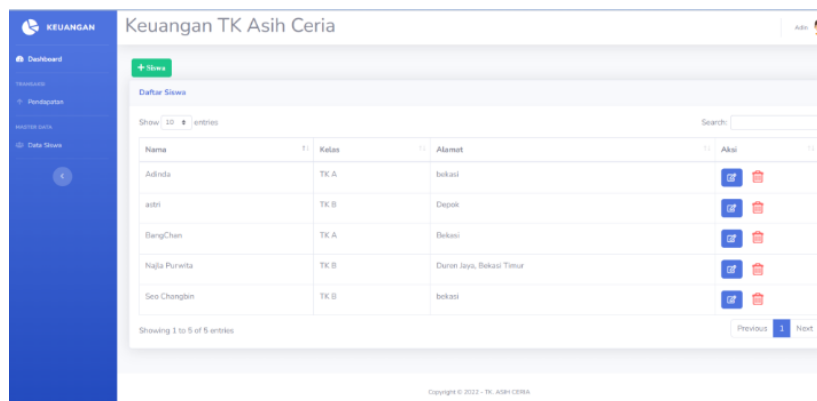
KEUANGAN

Dashboard

TRANSAKSI

Pendapatan

MASTER DATA

Data Siswa

Keuangan TK Asih Ceria

Adin

+ Siswa

Daftar Siswa

Show 10 entries

Search:

| Nama | Kelas | Alamat | Aksi |
|---|---|---|---|
| Adinda | TK A | bekasi | |
| astri | TK B | Depok | |
| BangChan | TK A | Bekasi | |
| Najla Purwita | TK B | Duren Jaya, Bekasi Timur | |
| Seo Chongbin | TK B | bekasi | |

Showing 1 to 5 of 5 entries

Previous 1 Next

Copyright © 2022 - TK. ASIH CERIA